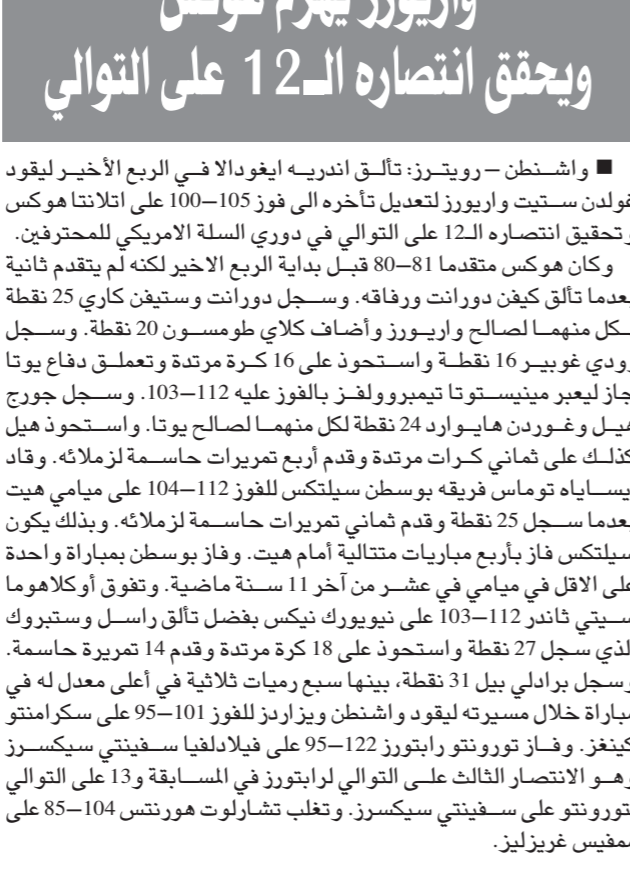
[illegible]
ويحقق انتصاره الـ12 على التوالي

■ واشنطن – رويترز: تألق اندريه ايغودالا في الربع الأخير ليقود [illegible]ولدن ستيت واريورز لتعديل تأخره الى فوز 105–100 على اتلانتا هوكس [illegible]تحقيق انتصاره الـ12 على التوالي في دوري السلة الامريكي للمحترفين.

وكان هوكس متقدما 81–80 قبل بداية الربع الاخير لكنه لم يتقدم ثانية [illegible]عدما تألق كيفن دورانت ورفاقه. وسجل دورانت وستيفن كاري 25 نقطة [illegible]كل منهما لصالح واريورز وأضاف كلاي طومسون 20 نقطة. وسجل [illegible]ودي غوبير 16 نقطة واستحوذ على 16 كرة مرتدة وتعملق دفاع يوتا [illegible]جاز ليعبر مينيسوتا تيمبروولفز بالفوز عليه 112–103. وسجل جورج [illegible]يل وغوردن هايوارد 24 نقطة لكل منهما لصالح يوتا. واستحوذ هيل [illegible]كذلك على ثماني كرات مرتدة وقدم أربع تمريرات حاسمة لزملائه. وقاد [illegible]يساياه توماس فريقه بوسطن سيلتكس للفوز 112–104 على ميامي هيت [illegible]عدما سجل 25 نقطة وقدم ثماني تمريرات حاسمة لزملائه. وبذلك يكون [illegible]سيلتكس فاز بأربع مباريات متتالية أمام هيت. وفاز بوسطن بمباراة واحدة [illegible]لى الاقل في ميامي في عشر من آخر 11 سنة ماضية. وتفوق أوكلاهوما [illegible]سيتي ثاندر 112–103 على نيويورك نيكس بفضل تألق راسل وستبروك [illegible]لذي سجل 27 نقطة واستحوذ على 18 كرة مرتدة وقدم 14 تمريرة حاسمة. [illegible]سجل برادلي بيل 31 نقطة، بينها سبع رميات ثلاثية في أعلى معدل له في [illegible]باراة خلال مسيرته ليقود واشنطن ويزاردز للفوز 101–95 على سكرامنتو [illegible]كينغز. وفاز تورونتو رابتورز 122–95 على فيلادلفيا سفينتي سيكسرز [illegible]هو الانتصار الثالث على التوالي لرابتورز في المسابقة و13 على التوالي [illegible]تورونتو على سفينتي سيكسرز. وتغلب تشارلوت هورنتس 104–85 على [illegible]ممفيس غريزليز.